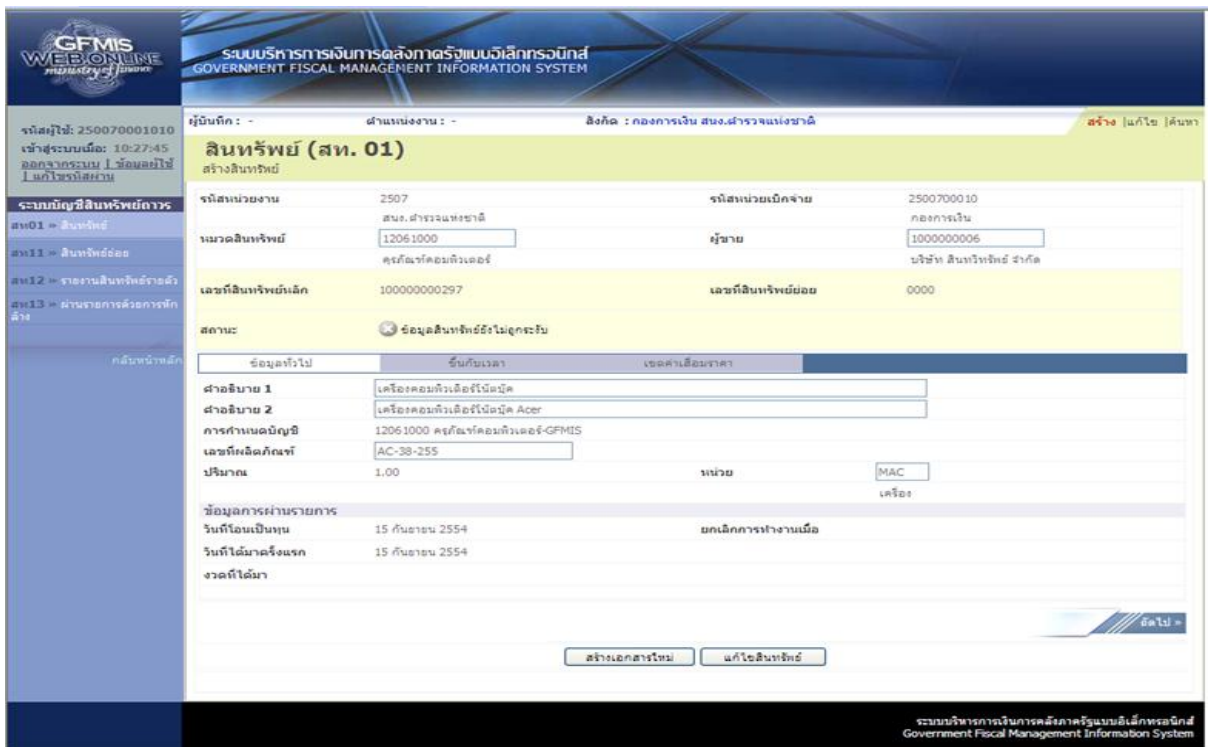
GFMIS WEB ONLINE ministry of finance

ระบบบริหารการเงินการคลังภาครัฐแบบอิเล็กทรอนิกส์
GOVERNMENT FISCAL MANAGEMENT INFORMATION SYSTEM

รหัสผู้ใช้: 250070001010
เข้าสู่ระบบเมื่อ: 10:27:45
ออกจากระบบ | ข้อมูลผู้ใช้ | แก้ไขรหัสผ่าน

ระบบบัญชีสินทรัพย์ถาวร
สท01 » สินทรัพย์
สท11 » สินทรัพย์ย่อย
สท12 » รายงานสินทรัพย์รายตัว
สท13 » ผ่านรายการตัวอการหักล้าง

กลับหน้าหลัก

ผู้บันทึก : -
ตำแหน่งงาน : -
สังกัด : กองการเงิน สนง.ตำรวจแห่งชาติ
สร้าง | แก้ไข | ค้นหา

สินทรัพย์ (สท. 01)
สร้างสินทรัพย์

| รหัสหน่วยงาน | 2507 | รหัสหน่วยเบิกจ่าย | 2500700010 |
|---|---|---|---|
| | สนง.ตำรวจแห่งชาติ | | กองการเงิน |
| หมวดสินทรัพย์ | 12061000 | ผู้ขาย | 1000000006 |
| | ครุภัณฑ์คอมพิวเตอร์ | | บริษัท สินทรัพย์ จำกัด |
| เลขที่สินทรัพย์หลัก | 100000000297 | เลขที่สินทรัพย์ย่อย | 0000 |
| สถานะ | ข้อมูลสินทรัพย์ยังไม่ถูกระงับ | | |

ข้อมูลทั่วไป | ขึ้นกับเวลา | เขตค่าเสื่อมราคา

คำอธิบาย 1 เครื่องคอมพิวเตอร์โน้ตบุ๊ค
คำอธิบาย 2 เครื่องคอมพิวเตอร์โน้ตบุ๊ค Acer
การกำหนดบัญชี 12061000 ครุภัณฑ์คอมพิวเตอร์-GFMIS
เลขที่ผลิตภัณฑ์ AC-38-255
ปริมาณ 1.00 หน่วย MAC
เครื่อง

ข้อมูลการผ่านรายการ
วันที่โอนเป็นทุน 15 กันยายน 2554
ยกเลิกการทำงานเมื่อ
วันที่ได้มาครั้งแรก 15 กันยายน 2554
งวดที่ได้มา

ถัดไป »

สร้างเอกสารใหม่
แก้ไขสินทรัพย์

ระบบบริหารการเงินการคลังภาครัฐแบบอิเล็กทรอนิกส์
Government Fiscal Management Information System